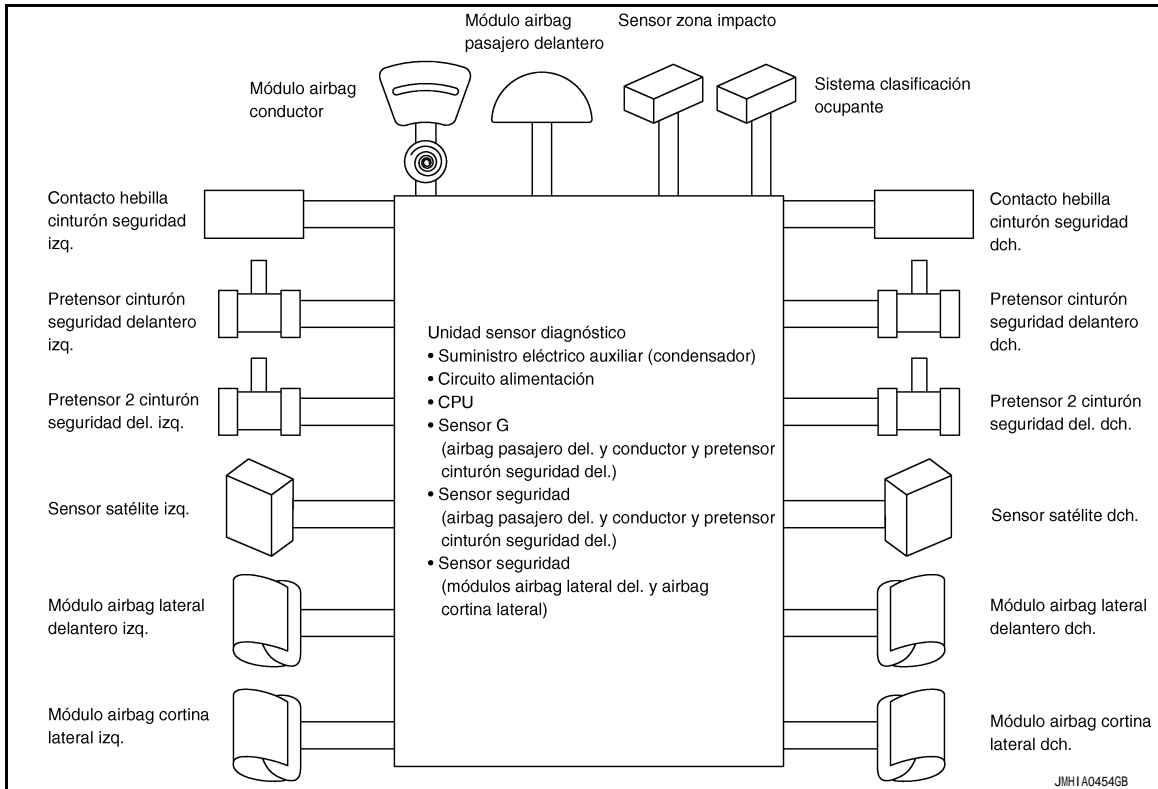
Módulo airbag pasajero delantero

Sensor zona impacto

Módulo airbag conductor

Sistema clasificación ocupante

Contacto hebilla cinturón seguridad izq.

Contacto hebilla cinturón seguridad dch.

Pretensor cinturón seguridad delantero izq.

Pretensor cinturón seguridad delantero dch.

Unidad sensor diagnóstico
• Suministro eléctrico auxiliar (condensador)
• Circuito alimentación
• CPU
• Sensor G
(airbag pasajero del. y conductor y pretensor cinturón seguridad del.)
• Sensor seguridad
(airbag pasajero del. y conductor y pretensor cinturón seguridad del.)
• Sensor seguridad
(módulos airbag lateral del. y airbag cortina lateral)

Pretensor 2 cinturón seguridad del. izq.

Pretensor 2 cinturón seguridad del. dch.

Sensor satélite izq.

Sensor satélite dch.

Módulo airbag lateral delantero izq.

Módulo airbag lateral delantero dch.

Módulo airbag cortina lateral izq.

Módulo airbag cortina lateral dch.

JMHIA0454GB